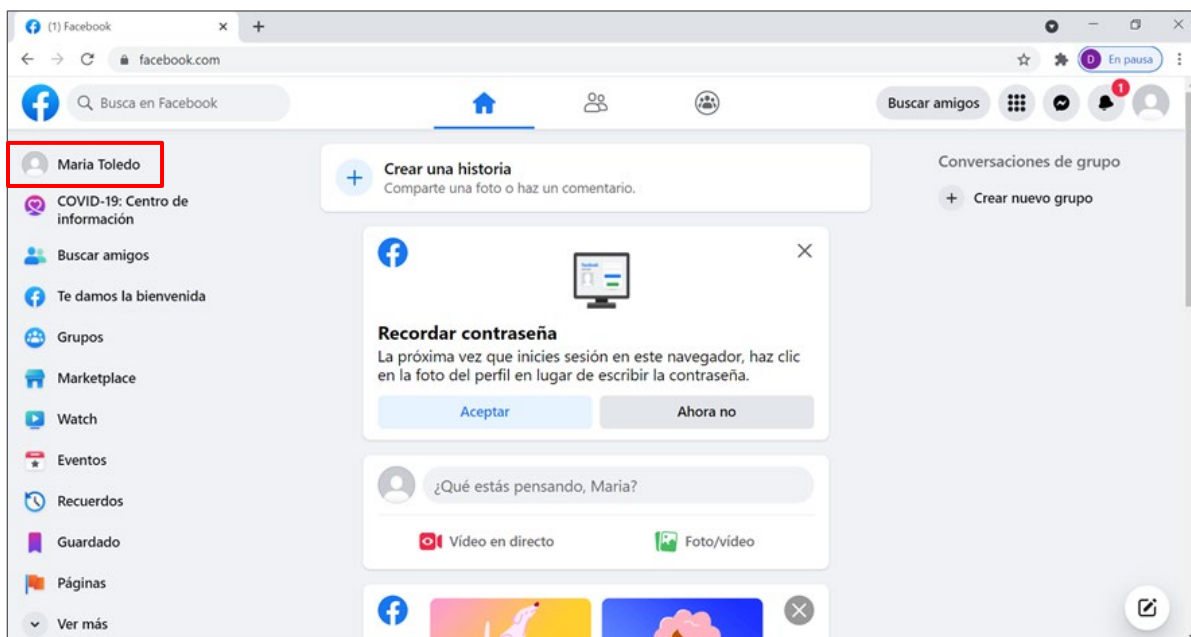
(1) Facebook
×
+
facebook.com
D En pausa
Busca en Facebook
Buscar amigos
1
Maria Toledo
COVID-19: Centro de información
Buscar amigos
Te damos la bienvenida
Grupos
Marketplace
Watch
Eventos
Recuerdos
Guardado
Páginas
Ver más
+ Crear una historia
Comparte una foto o haz un comentario.
Recordar contraseña
La próxima vez que inicies sesión en este navegador, haz clic en la foto del perfil en lugar de escribir la contraseña.
Aceptar
Ahora no
¿Qué estás pensando, Maria?
Vídeo en directo
Foto/vídeo
Conversaciones de grupo
+ Crear nuevo grupo